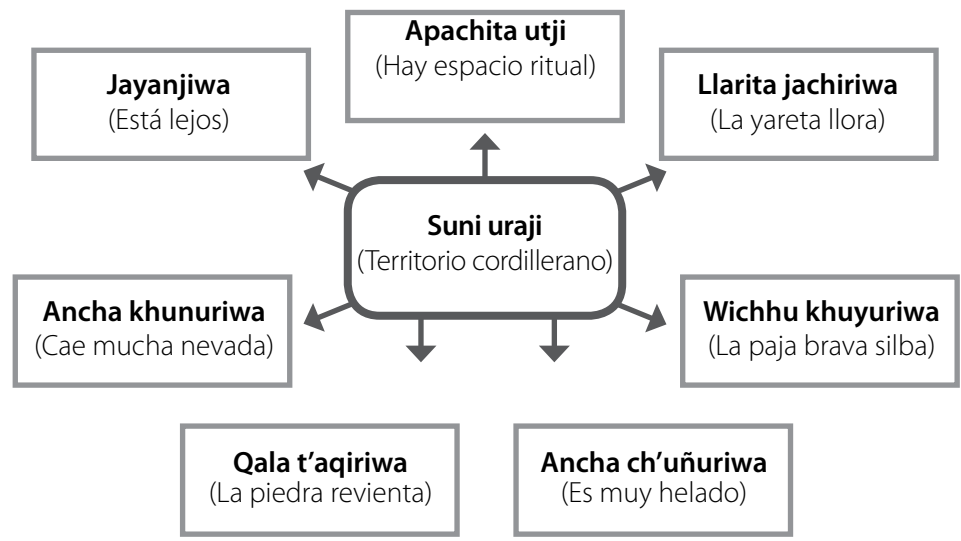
Apachita utji
(Hay espacio ritual)

Jayanjiwa
(Está lejos)

Llarita jachiriwa
(La yareta llora)

Suni uraji
(Territorio cordillerano)

Ancha khunuriwa
(Cae mucha nevada)

Wichhu khuyuriwa
(La paja brava silba)

Qala t'aqiriwa
(La piedra revienta)

Ancha ch'uñuriwa
(Es muy helado)